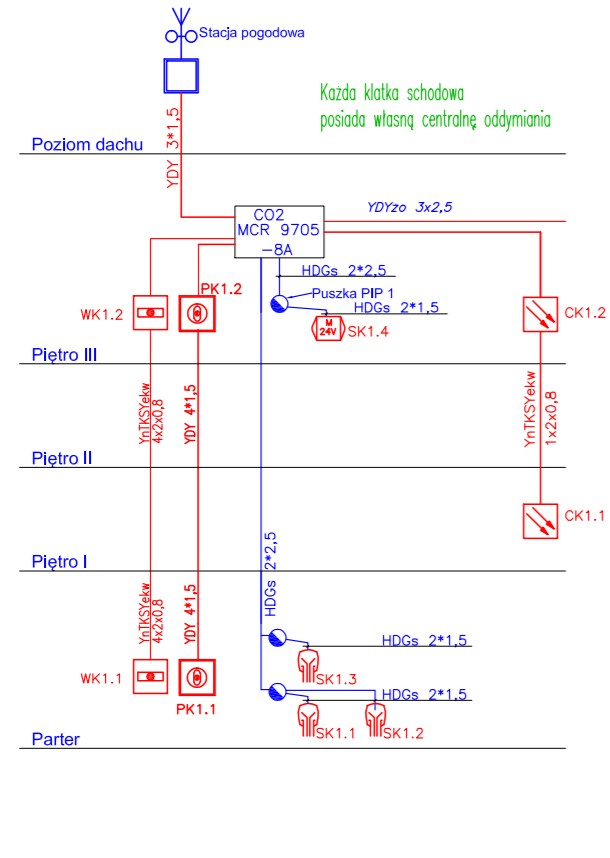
Stacja pogodowa

Każda klatka schodowa posiada własną centralnę oddymiania

Poziom dachu

YDY 3*1,5

CO2
MCR 9705
-8A

YDYżo 3x2,5

HDGs 2*2,5

Puszka PIP 1

HDGs 2*1,5

M
24V

SK1.4

WK1.2

PK1.2

CK1.2

Piętro III

YnTKSYekw
4x2x0,8

YDY 4*1,5

YnTKSYekw
1x2x0,8

Piętro II

CK1.1

Piętro I

HDGs 2*2,5

YnTKSYekw
4x2x0,8

YDY 4*1,5

HDGs 2*1,5

SK1.3

HDGs 2*1,5

WK1.1

PK1.1

SK1.1

SK1.2

Parter